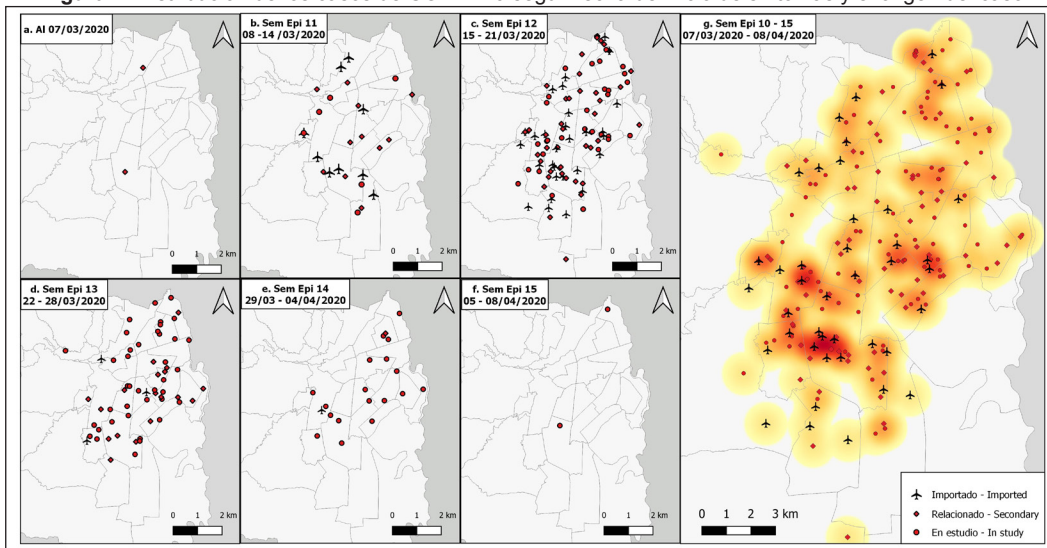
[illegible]

a. Al 07/03/2020

0 1 2 km

b. Sem Epi 11
08 -14 /03/2020

0 1 2 km

c. Sem Epi 12
15 - 21/03/2020

0 1 2 km

g. Sem Epi 10 - 15
07/03/2020 - 08/04/2020

d. Sem Epi 13
22 - 28/03/2020

0 1 2 km

e. Sem Epi 14
29/03 - 04/04/2020

0 1 2 km

f. Sem Epi 15
05 - 08/04/2020

0 1 2 km

0 1 2 3 km

Importado - Imported
Relacionado - Secondary
En estudio - In study